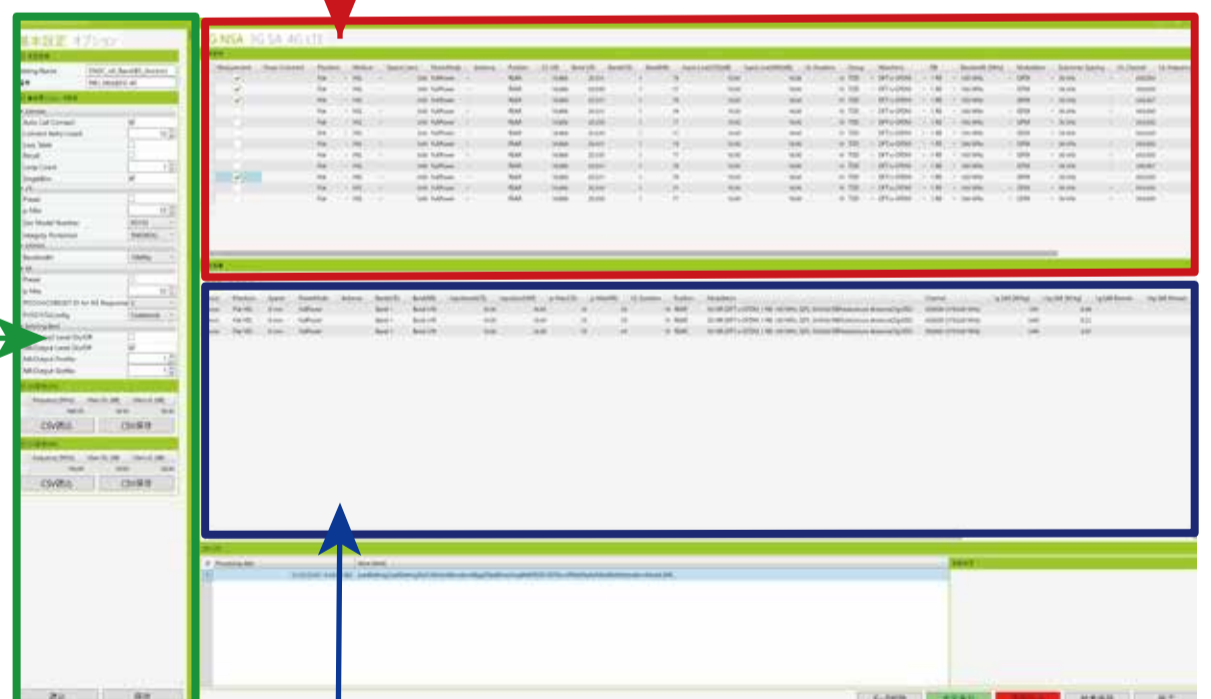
基本設定 オプション

Setting Name
Auto Call Connect
Connect Retry Count
Loop Table
Recall
Loop Count
Single/Env
Power
Bandwidth
CSV読込
CSV保存
CSV読込
CSV保存

5G NSA 5G SA 4G LTE

Measurement
Band
Channel
Modulation
Bandwidth

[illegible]

読込
保存